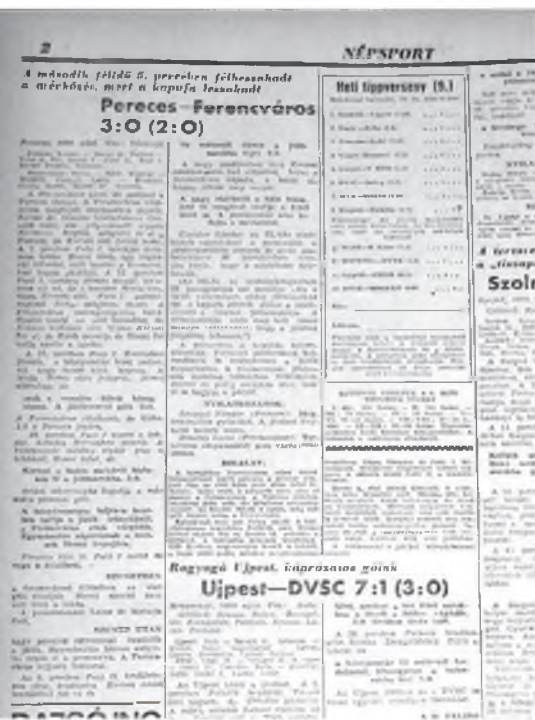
2

NÉPSPORT

A második félidő 5. percében félbeszakadt a mérkőzés, mert a kapufa leszakadt

Pereces—Ferencváros 3:0 (2:0)

Heti tippverseny (9.)

Szolnok

Rengeteg Újpest, kápráztató gólok

Újpest—DVSC 7:1 (3:0)

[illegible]